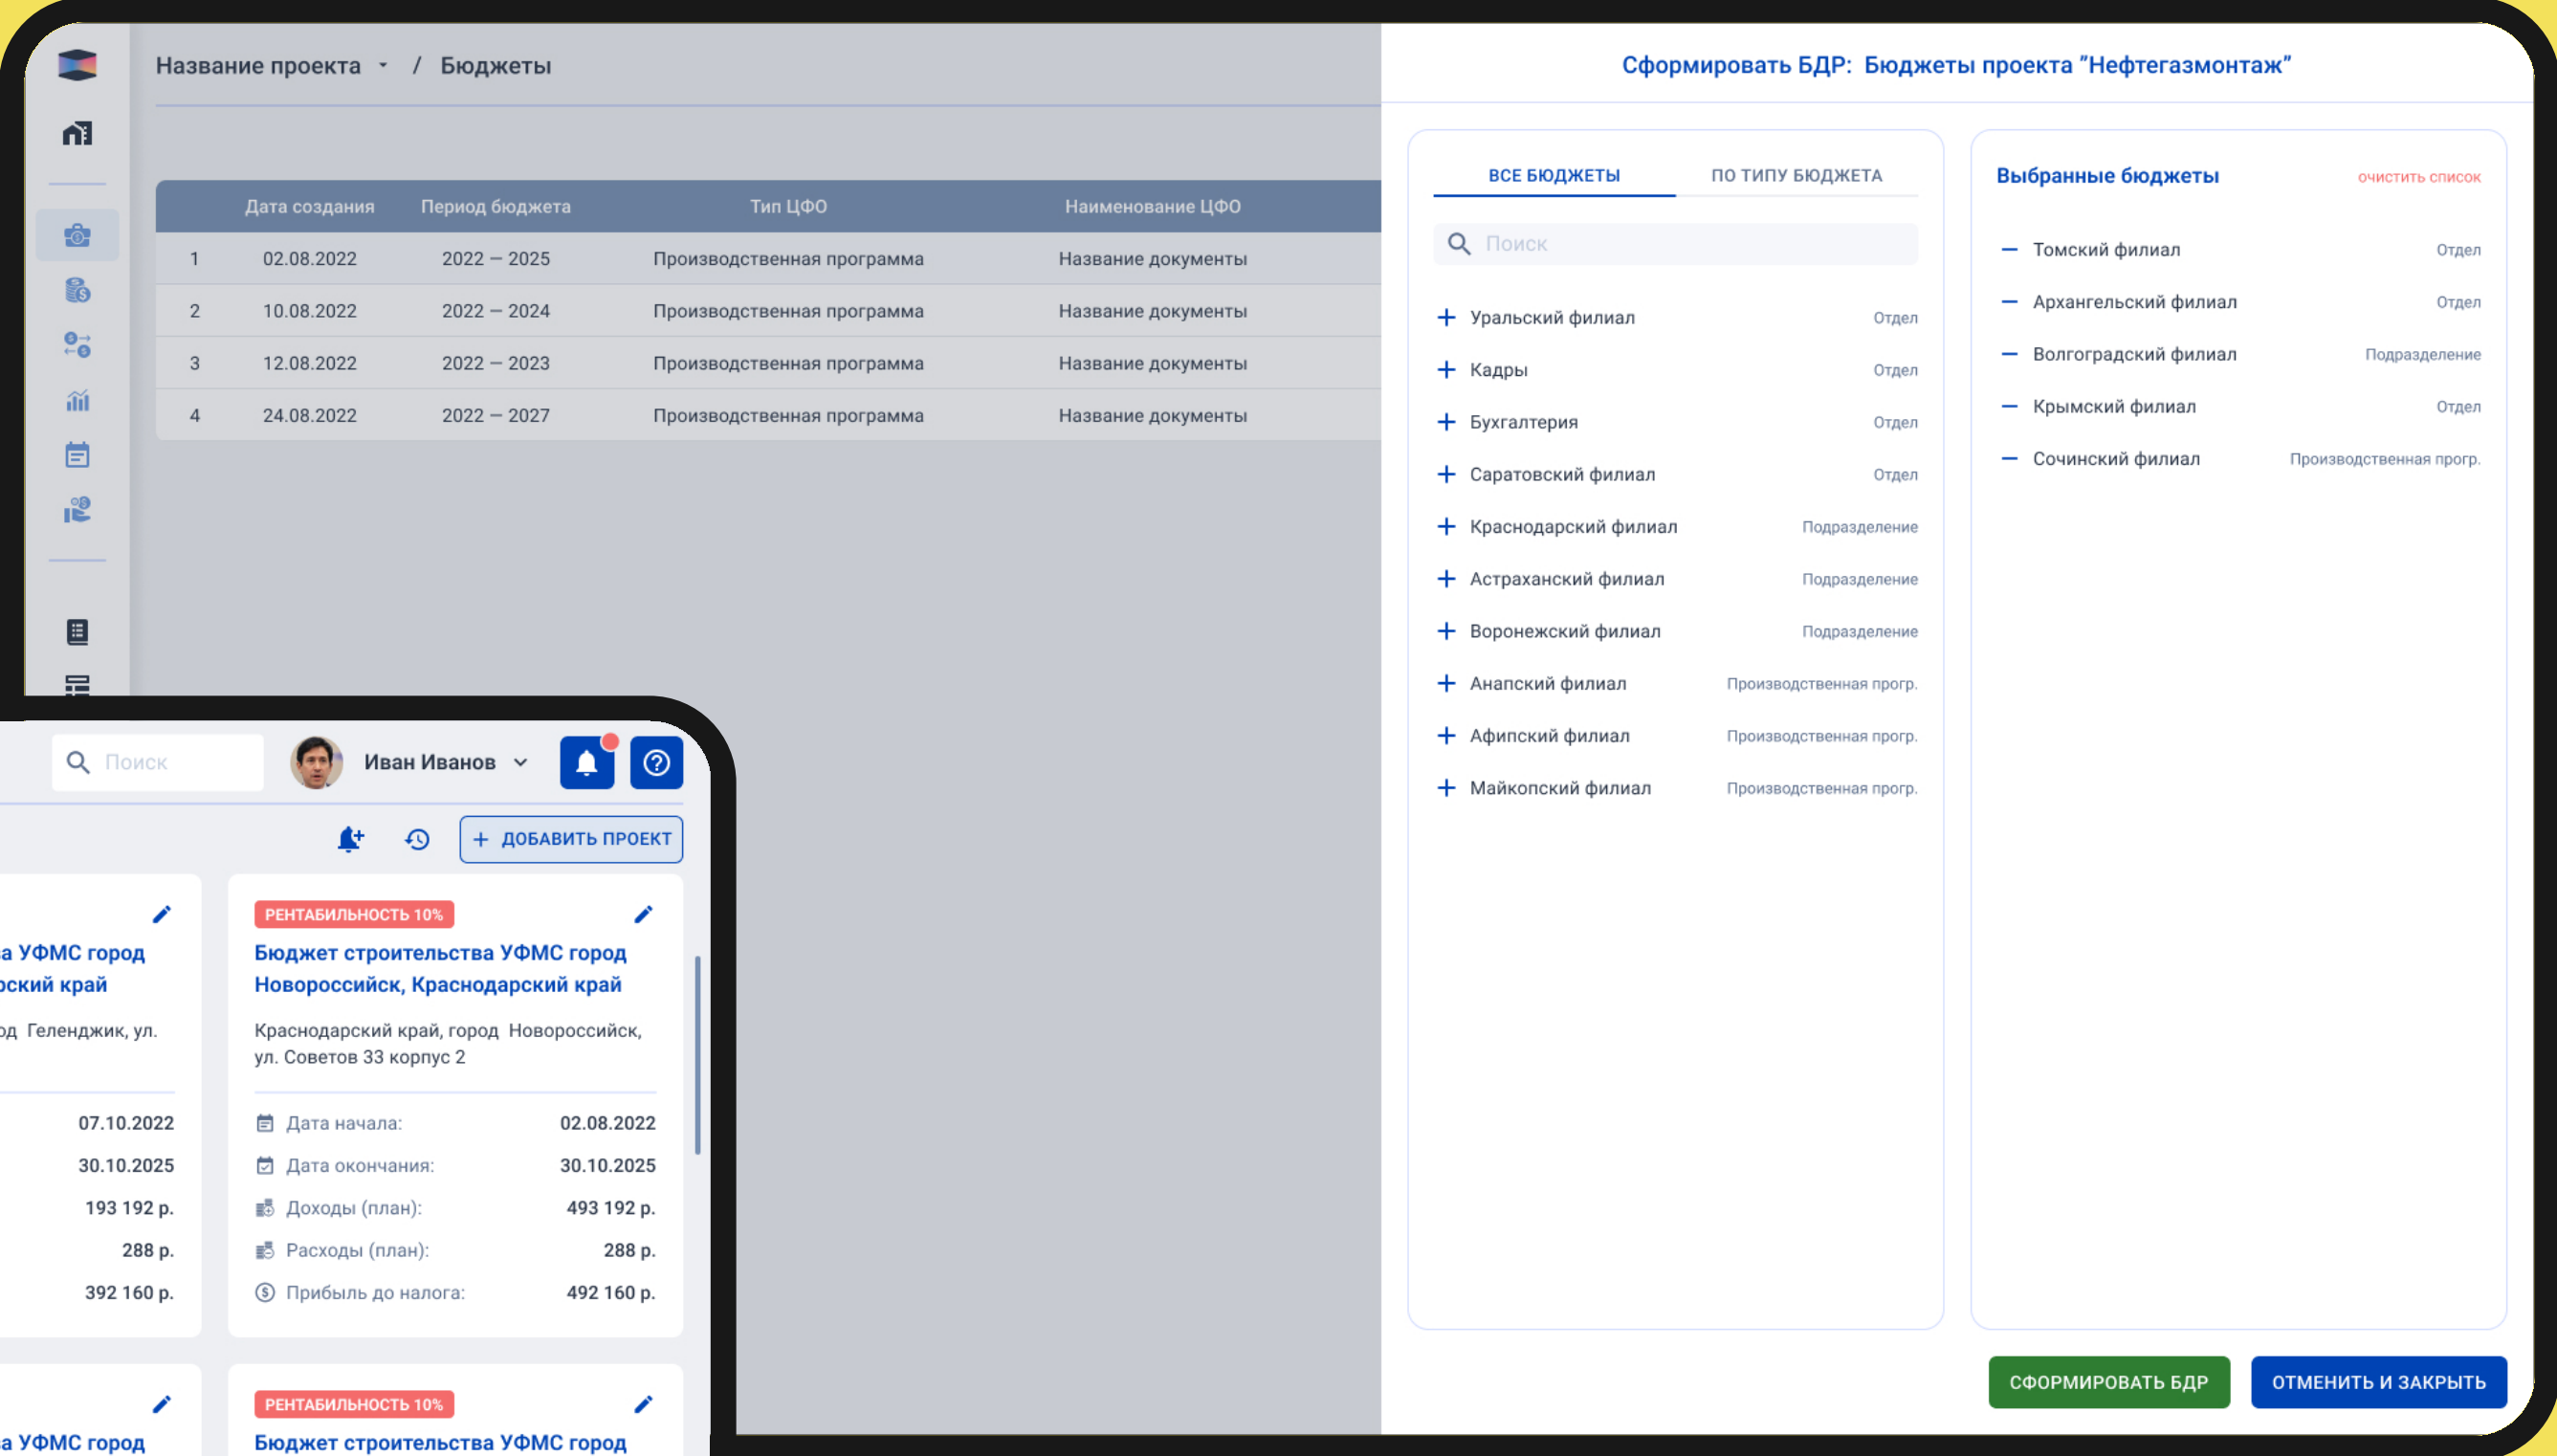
Название проекта / Бюджеты

| | Дата создания | Период бюджета | Тип ЦФО | Наименование ЦФО |
|---|---|---|---|---|
| 1 | 02.08.2022 | 2022 — 2025 | Производственная программа | Название документы |
| 2 | 10.08.2022 | 2022 — 2024 | Производственная программа | Название документы |
| 3 | 12.08.2022 | 2022 — 2023 | Производственная программа | Название документы |
| 4 | 24.08.2022 | 2022 — 2027 | Производственная программа | Название документы |

Сформировать БДР: Бюджеты проекта "Нефтегазмонтаж"

ВСЕ БЮДЖЕТЫ ПО ТИПУ БЮДЖЕТА

Поиск

+ Уральский филиал Отдел
+ Кадры Отдел
+ Бухгалтерия Отдел
+ Саратовский филиал Отдел
+ Краснодарский филиал Подразделение
+ Астраханский филиал Подразделение
+ Воронежский филиал Подразделение
+ Анапский филиал Производственная прогр.
+ Афинский филиал Производственная прогр.
+ Майкопский филиал Производственная прогр.

Выбранные бюджеты очистить список

— Томский филиал Отдел
— Архангельский филиал Отдел
— Волгорадский филиал Подразделение
— Крымский филиал Отдел
— Сочинский филиал Производственная прогр.

СФОРМИРОВАТЬ БДР ОТМЕНИТЬ И ЗАКРЫТЬ

Поиск Иван Иванов

+ ДОБАВИТЬ ПРОЕКТ

а УФМС город
ский край
од Геленджик, ул.
07.10.2022
30.10.2025
193 192 р.
288 р.
392 160 р.

РЕНТАБИЛЬНОСТЬ 10%
Бюджет строительства УФМС город Новороссийск, Краснодарский край
Краснодарский край, город Новороссийск, ул. Советов 33 корпус 2
Дата начала: 02.08.2022
Дата окончания: 30.10.2025
Доходы (план): 493 192 р.
Расходы (план): 288 р.
Прибыль до налога: 492 160 р.

а УФМС город
РЕНТАБИЛЬНОСТЬ 10%
Бюджет строительства УФМС город